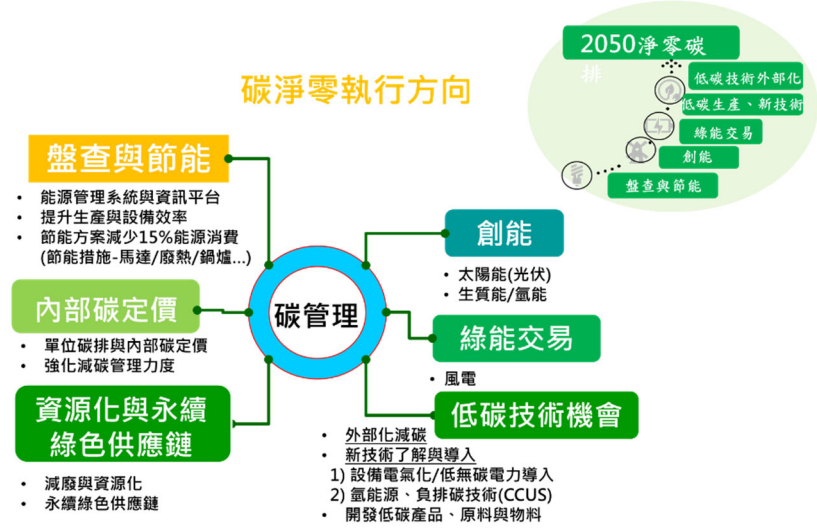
2050淨零碳排

低碳技術外部化
低碳生產、新技術
綠能交易
創能
盤查與節能

碳淨零執行方向

盤查與節能

• 能源管理系統與資訊平台
• 提升生產與設備效率
• 節能方案減少15%能源消費 (節能措施-馬達/廢熱/鍋爐...)

內部碳定價

• 單位碳排與內部碳定價
• 強化減碳管理力度

資源化與永續綠色供應鏈

• 減廢與資源化
• 永續綠色供應鏈

碳管理

創能

• 太陽能(光伏)
• 生質能/氫能

綠能交易

• 風電

低碳技術機會

• 外部化減碳
• 新技術了解與導入
1) 設備電氣化/低無碳電力導入
2) 氫能源、負排碳技術(CCUS)
• 開發低碳產品、原料與物料